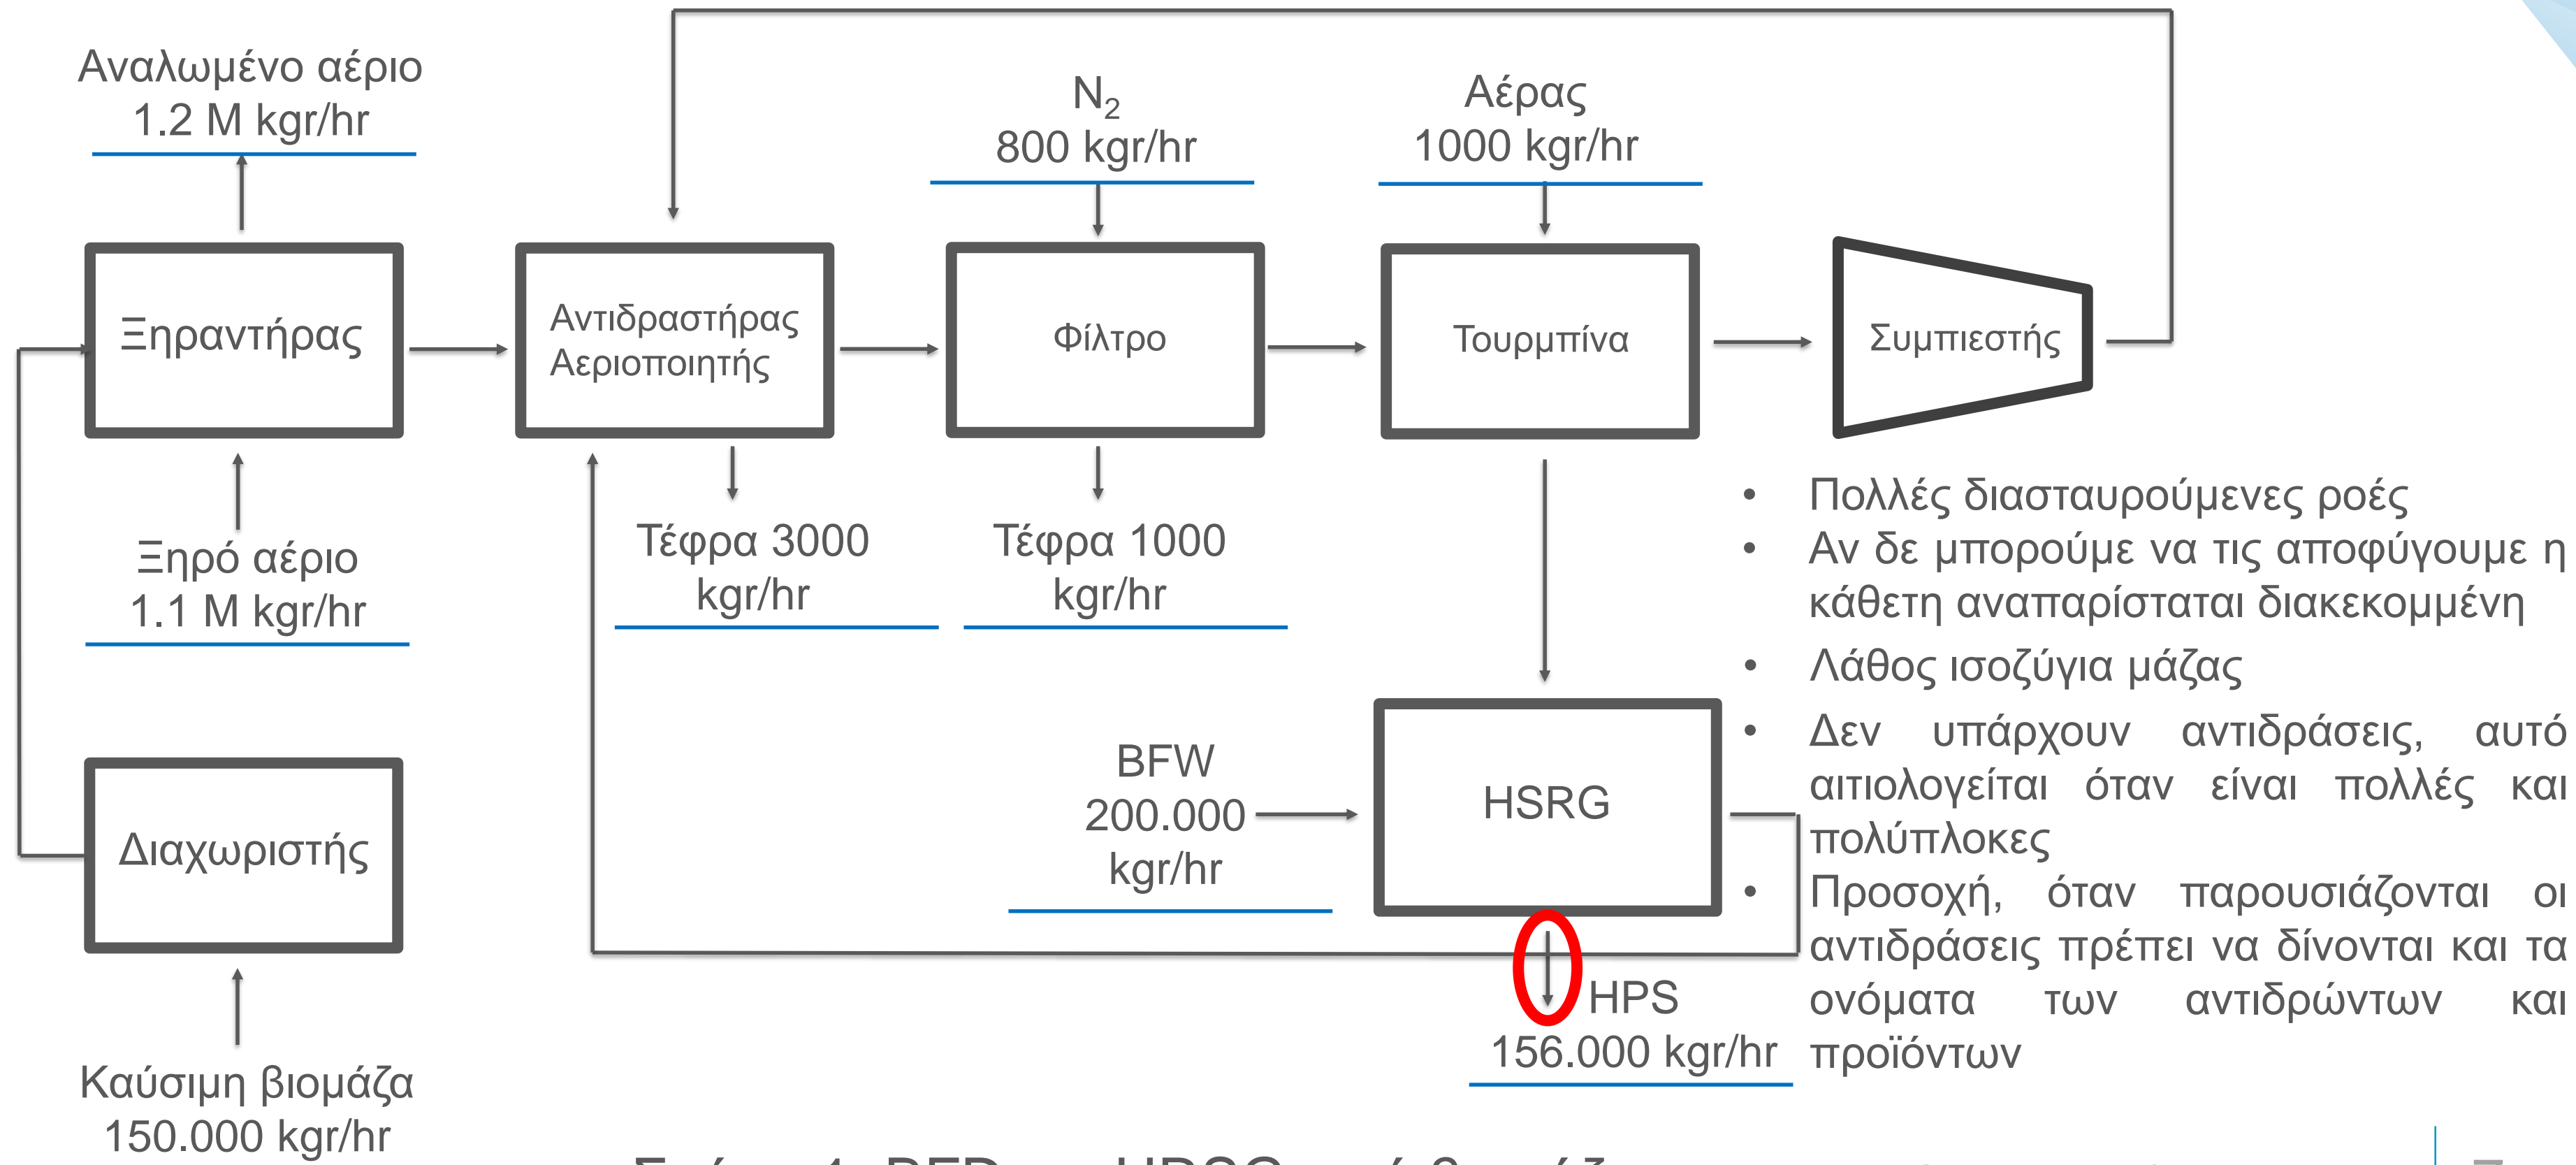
Αναλωμένο αέριο
1.2 M kgr/hr

N$_2$
800 kgr/hr

Αέρας
1000 kgr/hr

Ξηραντήρας

Αντιδραστήρας Αεριοποιητής

Φίλτρο

Τουρμπίνα

Συμπιεστής

Ξηρό αέριο
1.1 M kgr/hr

Τέφρα 3000 kgr/hr

Τέφρα 1000 kgr/hr

• Πολλές διασταυρούμενες ροές
• Αν δε μπορούμε να τις αποφύγουμε η κάθετη αναπαρίσταται διακεκομμένη
• Λάθος ισοζύγια μάζας
• Δεν υπάρχουν αντιδράσεις, αυτό αιτιολογείται όταν είναι πολλές και πολύπλοκες
• Προσοχή, όταν παρουσιάζονται οι αντιδράσεις πρέπει να δίνονται και τα ονόματα των αντιδρώντων και προϊόντων

Διαχωριστής

BFW
200.000
kgr/hr

HSRG

HPS
156.000 kgr/hr

Καύσιμη βιομάζα
150.000 kgr/hr

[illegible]